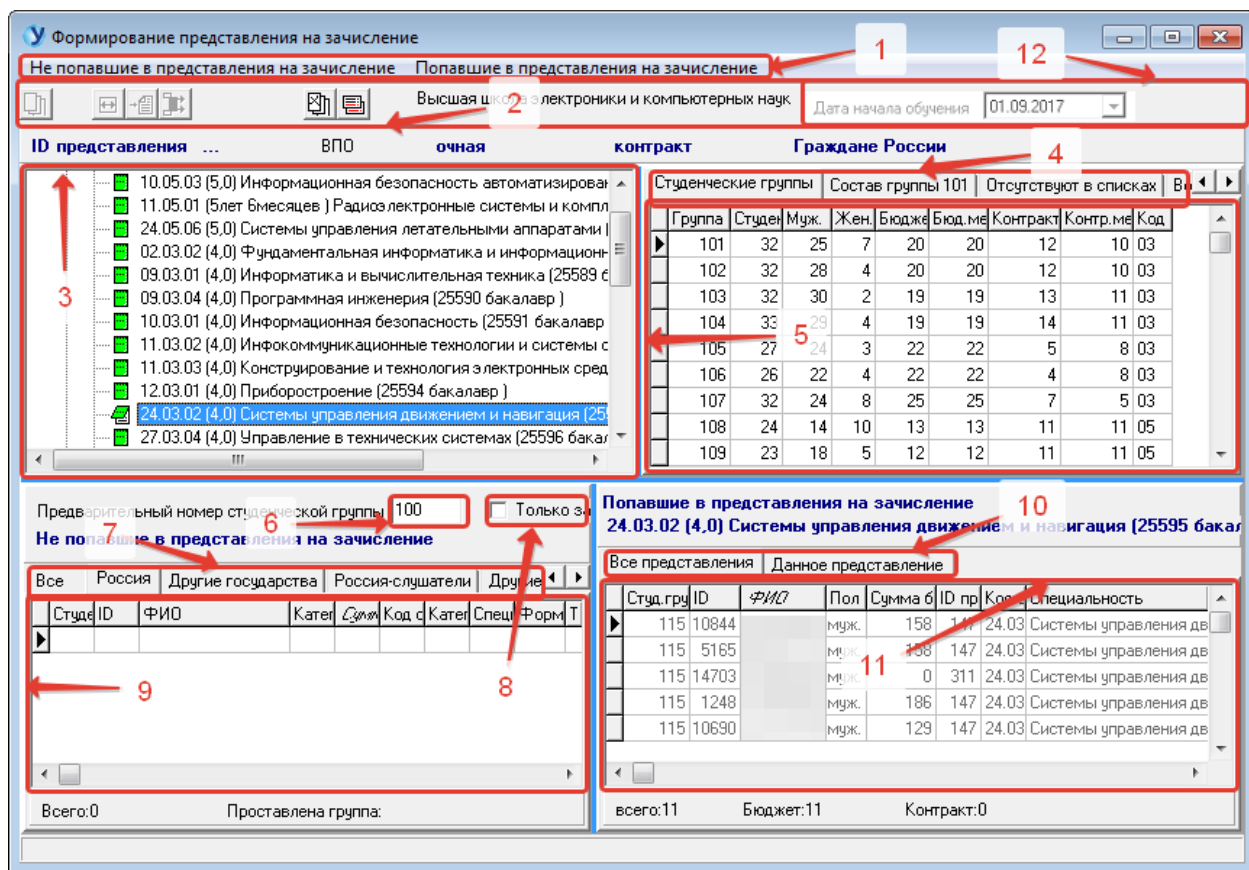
Формирование представления на зачисление

Не попавшие в представления на зачисление   Попавшие в представления на зачисление

1

12

Высшая школа электроники и компьютерных наук

2

Дата начала обучения   01.09.2017

ID представления   ...   ВПО   очная   контракт   Граждане России

4

10.05.03 (5,0) Информационная безопасность автоматизирован
11.05.01 (5лет 6месяцев ) Радиоэлектронные системы и компл
24.05.06 (5,0) Системы управления летательными аппаратами
02.03.02 (4,0) Фундаментальная информатика и информацион
09.03.01 (4,0) Информатика и вычислительная техника (25589
09.03.04 (4,0) Программная инженерия (25590 бакалавр )
10.03.01 (4,0) Информационная безопасность (25591 бакалавр
11.03.02 (4,0) Инфокоммуникационные технологии и системы с
11.03.03 (4,0) Конструирование и технология электронных сред
12.03.01 (4,0) Приборостроение (25594 бакалавр )
24.03.02 (4,0) Системы управления движением и навигация (25
27.03.04 (4,0) Управление в технических системах (25596 бакал

3

Студенческие группы   Состав группы 101   Отсутствуют в списках   Вс

| Группа | Студен | Муж. | Жен. | Бюдже | Бюд.ме | Контракт | Контр.ме | Код |
|---|---|---|---|---|---|---|---|---|
| 101 | 32 | 25 | 7 | 20 | 20 | 12 | 10 | 03 |
| 102 | 32 | 28 | 4 | 20 | 20 | 12 | 10 | 03 |
| 103 | 32 | 30 | 2 | 19 | 19 | 13 | 11 | 03 |
| 104 | 33 | 29 | 4 | 19 | 19 | 14 | 11 | 03 |
| 105 | 27 | 24 | 3 | 22 | 22 | 5 | 8 | 03 |
| 106 | 26 | 22 | 4 | 22 | 22 | 4 | 8 | 03 |
| 107 | 32 | 24 | 8 | 25 | 25 | 7 | 5 | 03 |
| 108 | 24 | 14 | 10 | 13 | 13 | 11 | 11 | 05 |
| 109 | 23 | 18 | 5 | 12 | 12 | 11 | 11 | 05 |

5

Предварительный номер студенческой группы 100   6

Только за

Не попавшие в представления на зачисление

7

Все   Россия   Другие государства   Россия-слушатели   Другие

| Студе | ID | ФИО | Катег | Сумм | Код с | Катег | Специ | Форм | Т |
|---|---|---|---|---|---|---|---|---|---|

9

8

Всего:0   Проставлена группа:

Попавшие в представления на зачисление
24.03.02 (4,0) Системы управления движением и навигация (25595 бакал

10

Все представления   Данное представление

| Студ.гру | ID | ФИО | Пол | Сумма б | ID пр | Код | Специальность |
|---|---|---|---|---|---|---|---|
| 115 | 10844 | | муж. | 158 | 147 | 24.03 | Системы управления дв |
| 115 | 5165 | | муж. | 158 | 147 | 24.03 | Системы управления дв |
| 115 | 14703 | | муж. | 0 | 311 | 24.03 | Системы управления дв |
| 115 | 1248 | | муж. | 186 | 147 | 24.03 | Системы управления дв |
| 115 | 10690 | | муж. | 129 | 147 | 24.03 | Системы управления дв |

11

всего:11   Бюджет:11   Контракт:0